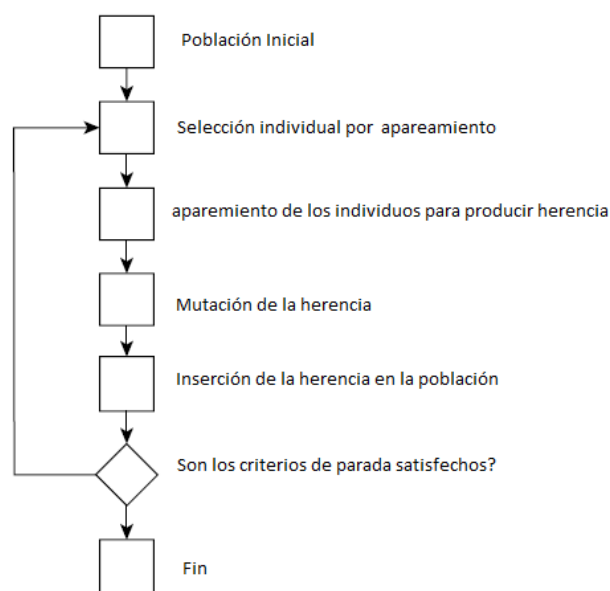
Población Inicial

Selección individual por apareamiento

aparemiento de los individuos para producir herencia

Mutación de la herencia

Inserción de la herencia en la población

Son los criterios de parada satisfechos?

Fin